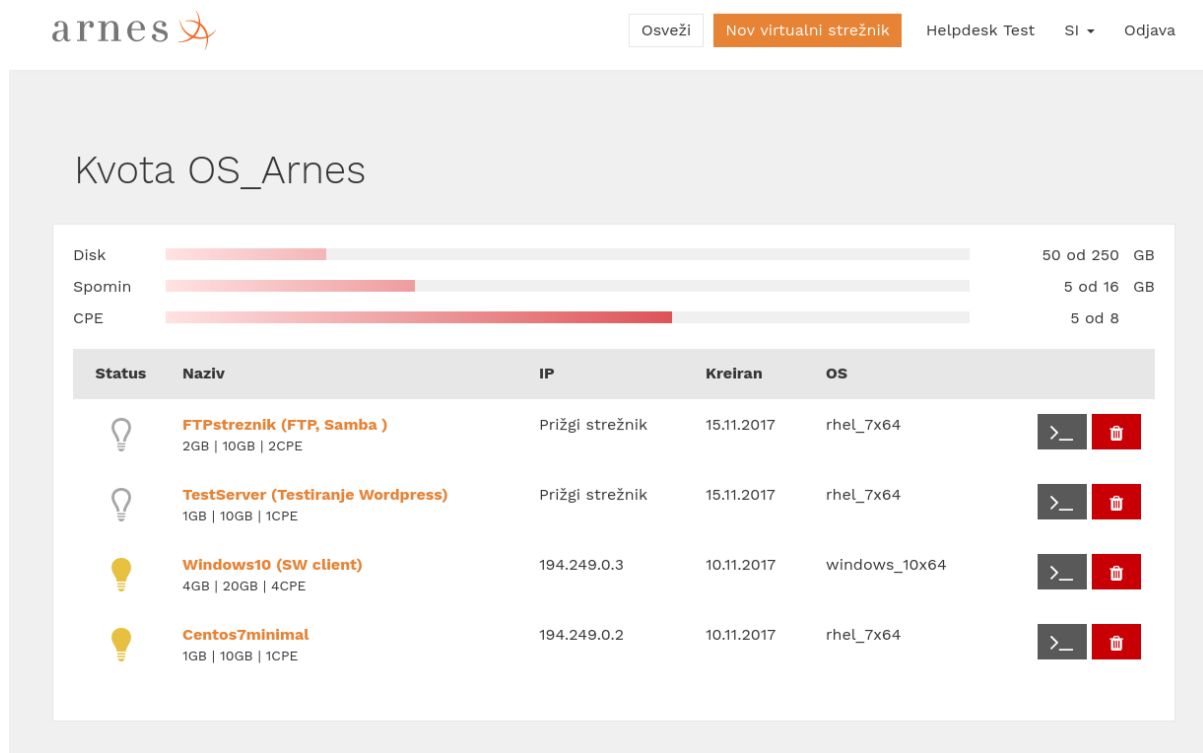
arnes

Osveži   Nov virtualni strežnik   Helpdesk Test   SI   Odjava

Kvota OS_Arnes

Disk   50 od 250 GB
Spomin   5 od 16 GB
CPE   5 od 8

| Status | Naziv | IP | Kreiran | OS |
|---|---|---|---|---|
| | FTPstreznik (FTP, Samba ) 2GB \| 10GB \| 2CPE | Prižgi strežnik | 15.11.2017 | rhel_7x64 |
| | TestServer (Testiranje Wordpress) 1GB \| 10GB \| 1CPE | Prižgi strežnik | 15.11.2017 | rhel_7x64 |
| | Windows10 (SW client) 4GB \| 20GB \| 4CPE | 194.249.0.3 | 10.11.2017 | windows_10x64 |
| | Centos7minimal 1GB \| 10GB \| 1CPE | 194.249.0.2 | 10.11.2017 | rhel_7x64 |